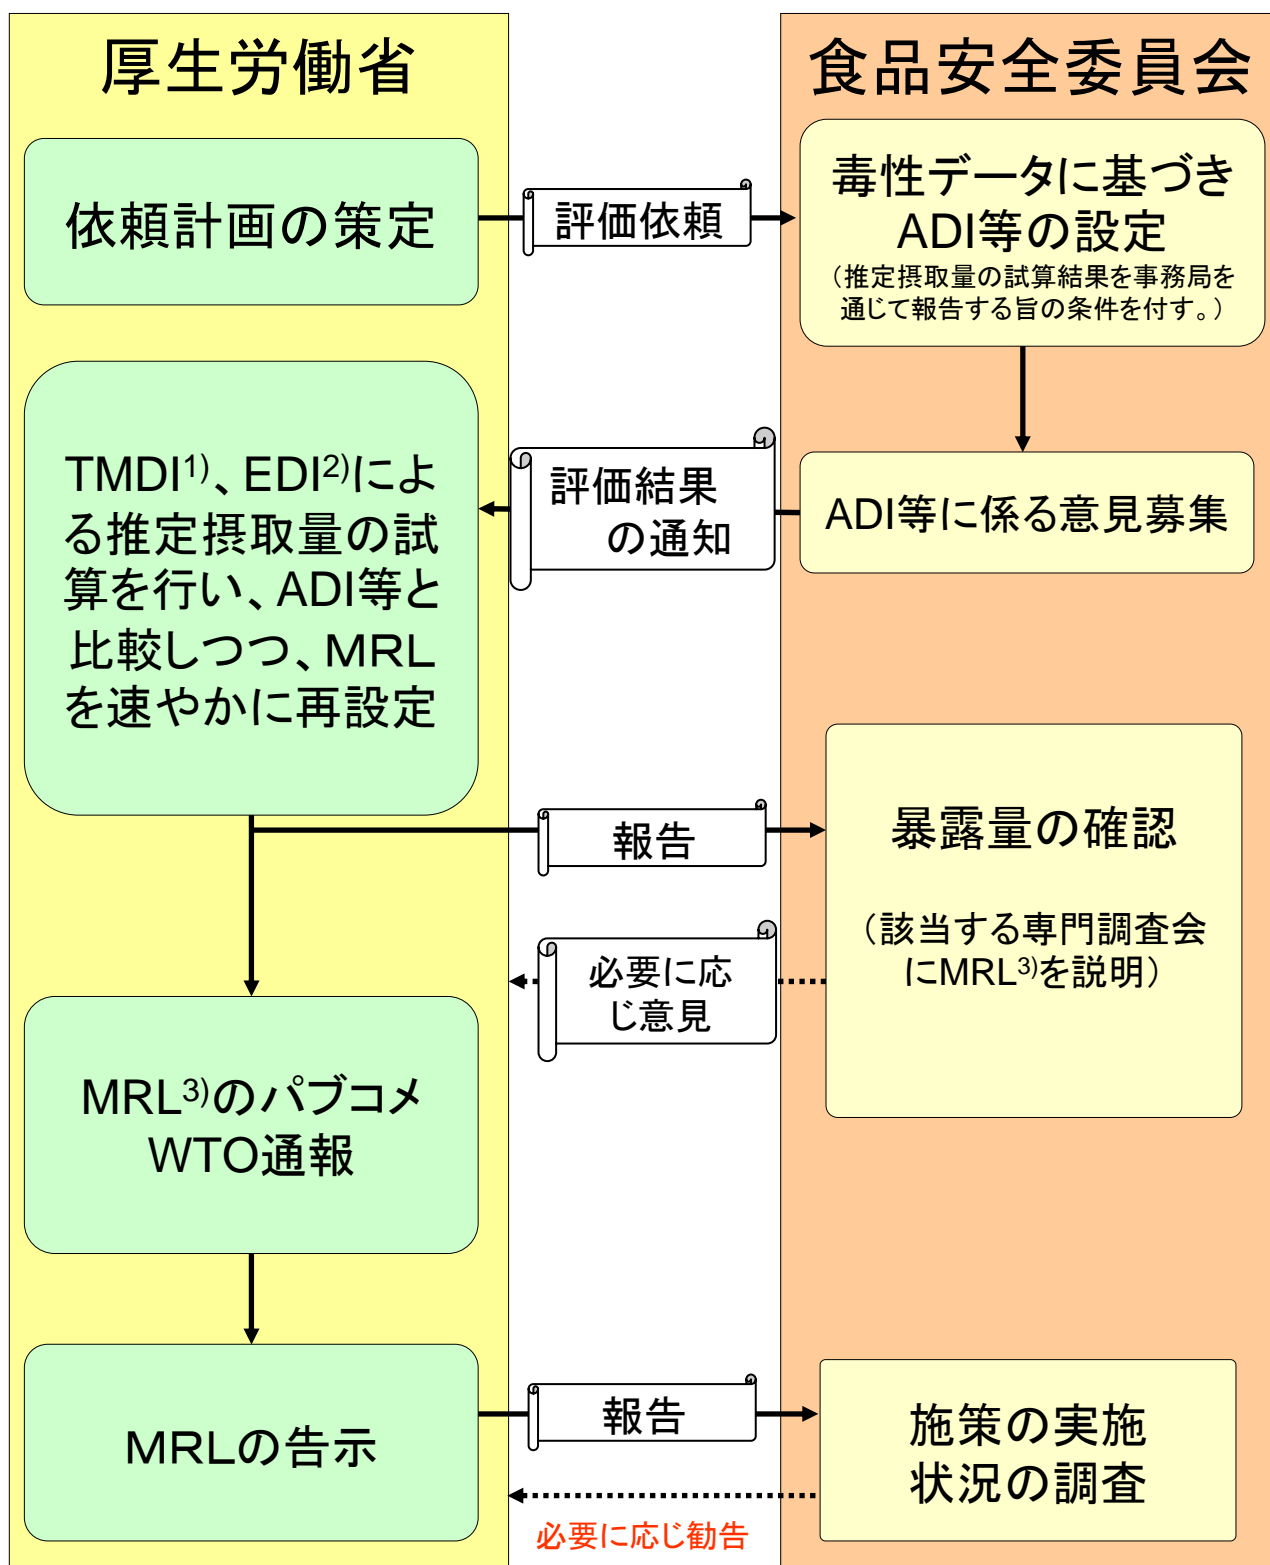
厚生労働省

食品安全委員会

依頼計画の策定

評価依頼

毒性データに基づきADI等の設定
（推定摂取量の試算結果を事務局を通じて報告する旨の条件を付す。）

TMDI$^{1)}$、EDI$^{2)}$による推定摂取量の試算を行い、ADI等と比較しつつ、MRLを速やかに再設定

評価結果の通知

ADI等に係る意見募集

報告

暴露量の確認

（該当する専門調査会にMRL$^{3)}$を説明）

必要に応じ意見

MRL$^{3)}$のパブコメ WTO通報

MRLの告示

報告

施策の実施状況の調査

必要に応じ勧告